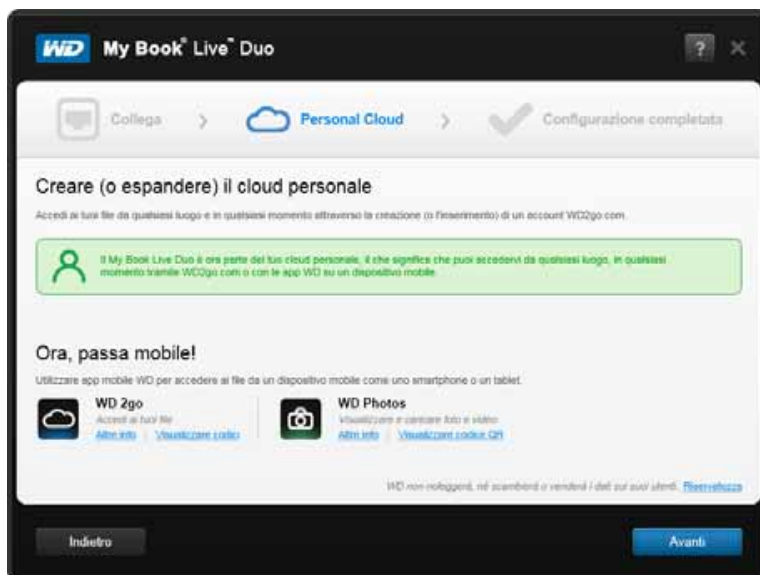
WD My Book® Live™ Duo

?

Collega › Personal Cloud › Configurazione completata

Creare (o espandere) il cloud personale

Accedi ai tuoi file da qualsiasi luogo e in qualsiasi momento attraverso la creazione (o l'inserimento) di un account WD2go.com.

Il My Book Live Duo è ora parte del tuo cloud personale, il che significa che puoi accedervi da qualsiasi luogo, in qualsiasi momento tramite WD2go.com o con le app WD su un dispositivo mobile.

Ora, passa mobile!

Utilizzare app mobile WD per accedere ai file da un dispositivo mobile come uno smartphone o un tablet.

WD 2go
Accedi ai tuoi file
Altre info | Visualizzare codice

WD Photos
Visualizzare e caricare foto e video
Altre info | Visualizzare codice QR

WD non noleggerà, né scambierà o venderà i dati sui suoi utenti. Riservatezza

Indietro

Avanti